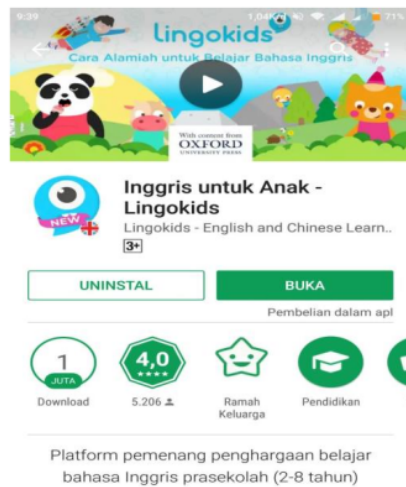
9:39

1,04K/d

71%

lingokids

Cara Alamiah untuk Belajar Bahasa Inggris

With content from
OXFORD
UNIVERSITY PRESS

NEW

Inggris untuk Anak - Lingokids

Lingokids - English and Chinese Learn..

3+

UNINSTAL

BUKA

Pembelian dalam apl

1
JUTA
Download

4,0
★★★★
5.206

Ramah Keluarga

Pendidikan

Platform pemenang penghargaan belajar bahasa Inggris prasekolah (2-8 tahun)